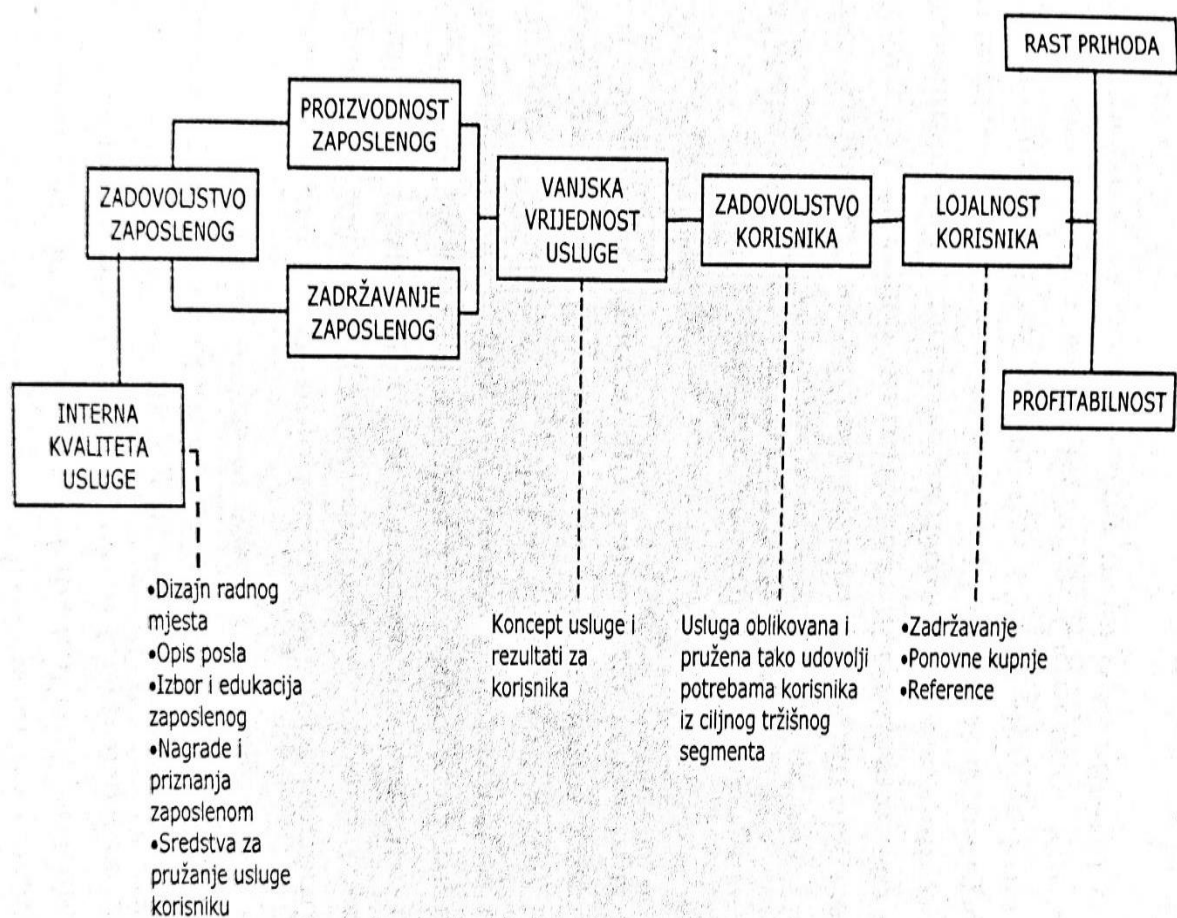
RAST PRIHODA

PROIZVODNOST ZAPOSLENOG

ZADOVOLJSTVO ZAPOSLENOG

VANJSKA VRIJEDNOST USLUGE

ZADOVOLJSTVO KORISNIKA

LOJALNOST KORISNIKA

ZADRŽAVANJE ZAPOSLENOG

PROFITABILNOST

INTERNA KVALITETA USLUGE

•Dizajn radnog mjesta
•Opis posla
•Izbor i edukacija zaposlenog
•Nagrade i priznanja zaposlenom
•Sredstva za pružanje usluge korisniku

Koncept usluge i rezultati za korisnika

Usluga oblikovana i pružena tako udovolji potrebama korisnika iz ciljnog tržišnog segmenta

•Zadržavanje
•Ponovne kupnje
•Reference